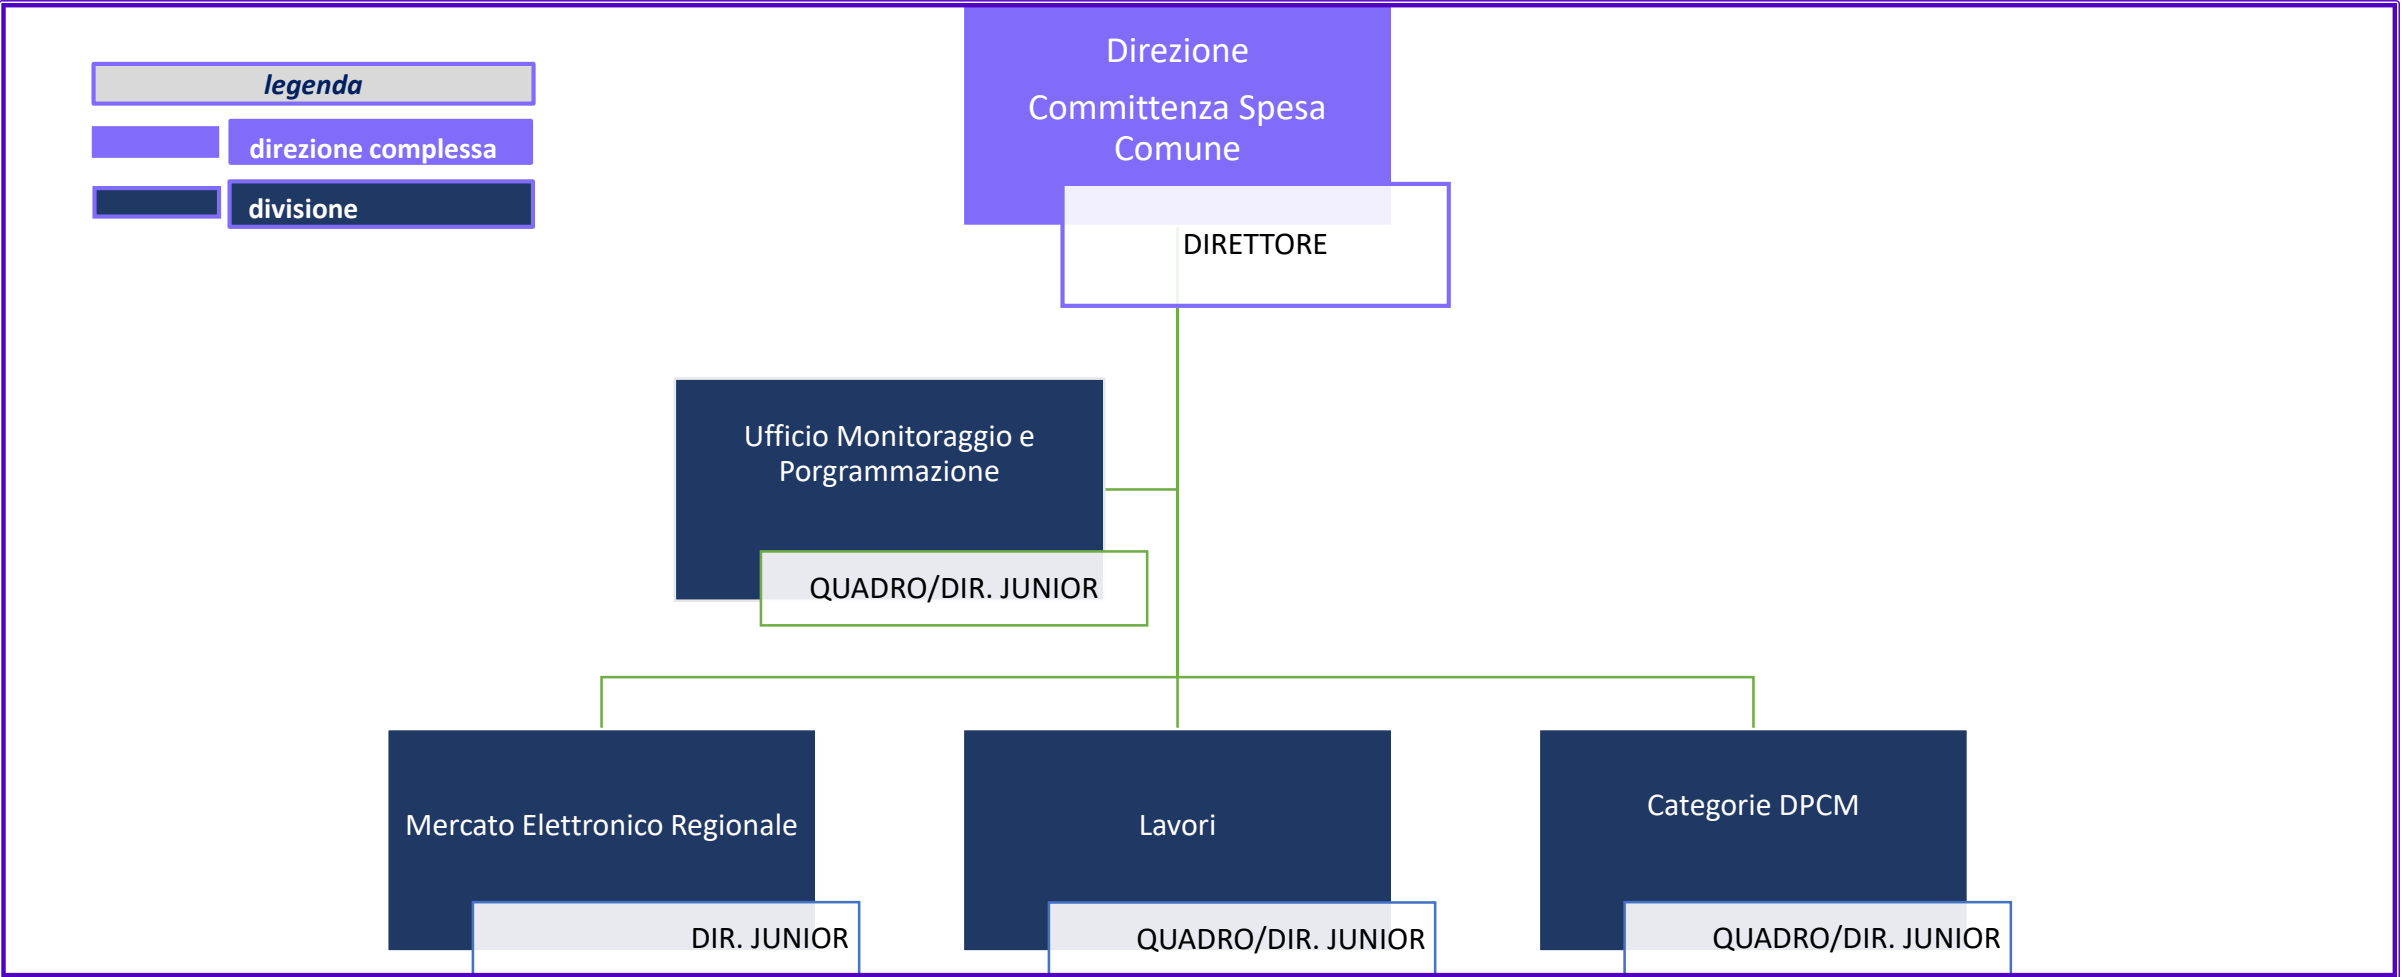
legenda

direzione complessa

divisione

Direzione

Committenza Spesa Comune

DIRETTORE

Ufficio Monitoraggio e Porgrammazione

QUADRO/DIR. JUNIOR

Mercato Elettronico Regionale

DIR. JUNIOR

Lavori

QUADRO/DIR. JUNIOR

Categorie DPCM

QUADRO/DIR. JUNIOR